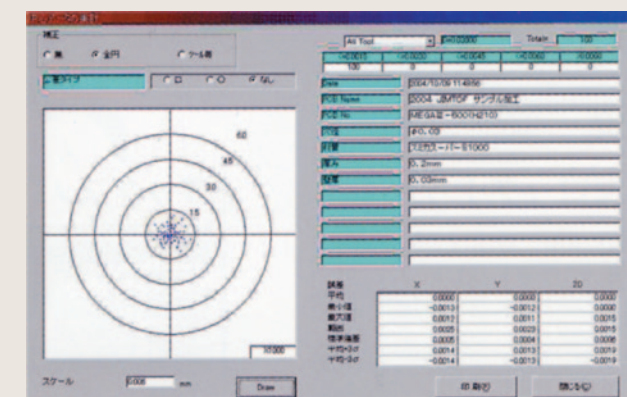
補正

C 無　C 全円　C ツール毎

C 穴タイプ

C ロ　C O　C なし

60

45

30

15

10000

スケール　0.006　mm

Draw

All Tool

>=0.0000

Total=　100

| >0.0010 | >0.0020 | >0.0045 | >0.0060 | >0.0090 |
|---|---|---|---|---|
| 100 | 0 | 0 | 0 | 0 |

Date　2004/10/09 11:48:56

PCB Name　2004 JIMTOF サンプル加工

PCB No.　MEGA II-6000H210

穴径　φ0.08

材質　ソルダースーパー S1000

厚み　0.2mm

段重　0.03mm

| 誤差 | X | Y | 2D |
|---|---|---|---|
| 平均 | 0.0000 | 0.0000 | 0.0000 |
| 最小値 | -0.0013 | -0.0012 | 0.0000 |
| 最大値 | 0.0012 | 0.0011 | 0.0015 |
| 範囲 | 0.0025 | 0.0023 | 0.0015 |
| 標準偏差 | 0.0005 | 0.0004 | 0.0006 |
| 平均+3σ | 0.0014 | 0.0013 | 0.0019 |
| 平均-3σ | -0.0014 | -0.0013 | -0.0019 |

印刷(P)

閉じる(C)